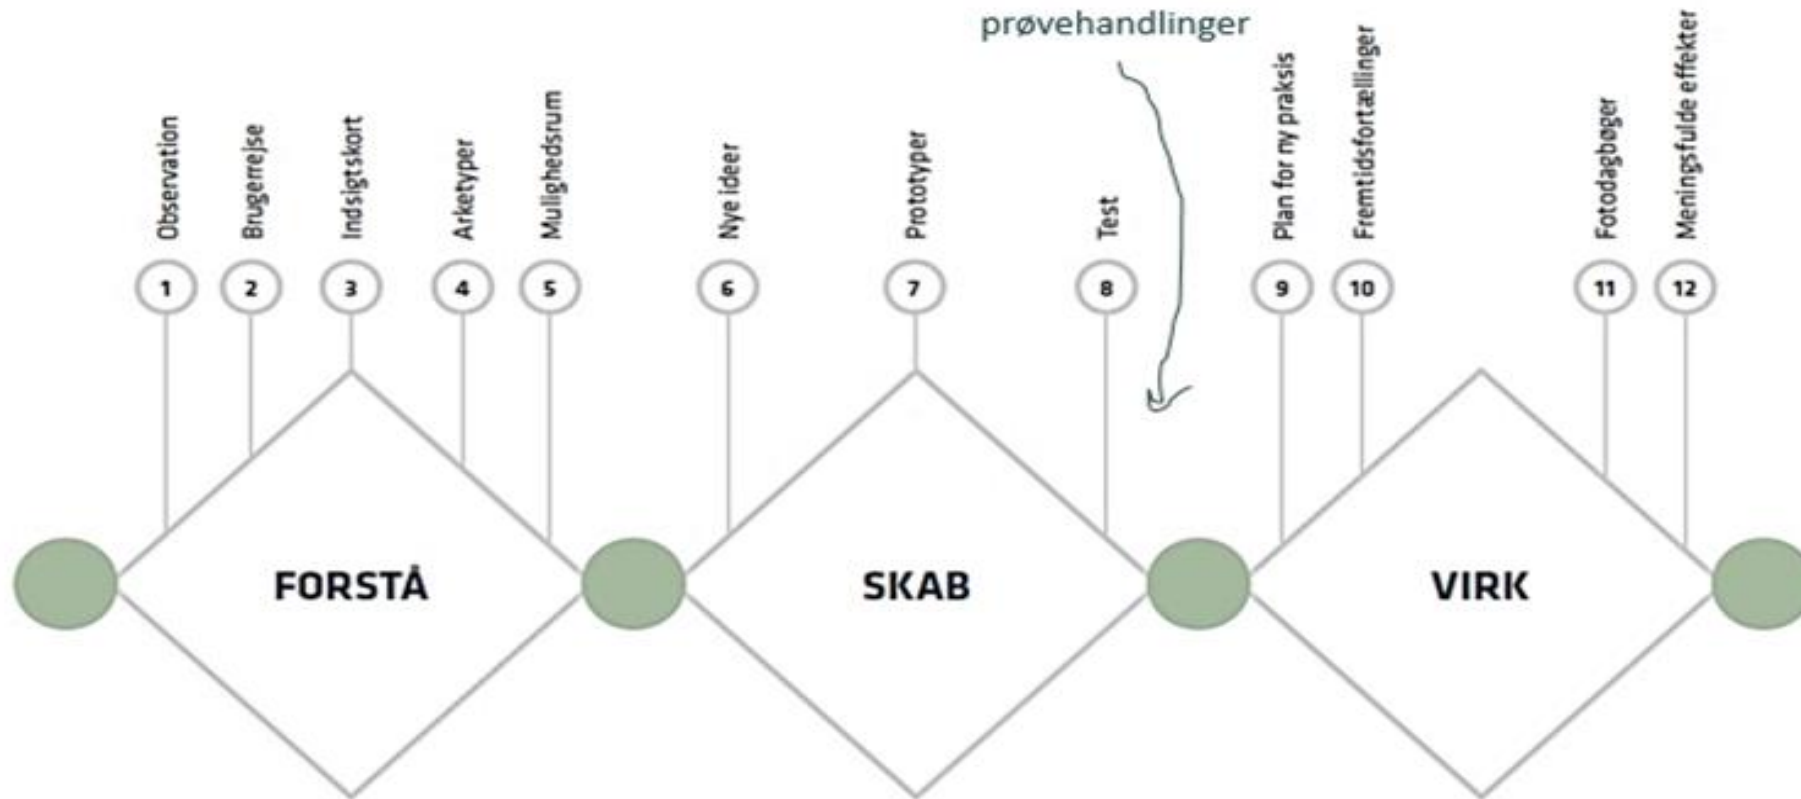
prøvehandlinger

Observation
1
Brugerrejse
2
Indsigtskort
3
Arketyper
4
Mulighedsrum
5
Nye ideer
6
Prototyper
7
Test
8
Plan for ny praksis
9
Fremtidsfortællinger
10
Fotodagbøger
11
Meningsfulde effekter
12

FORSTÅ

SKAB

VIRK